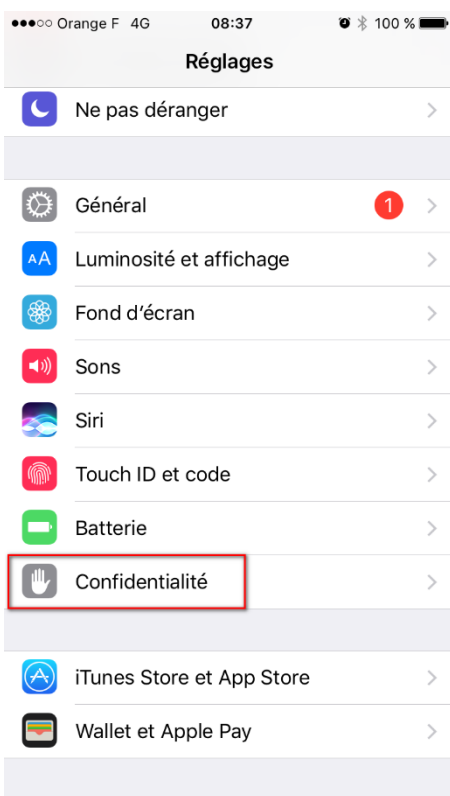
●●●○○ Orange F 4G 08:37 100 %

Réglages

Ne pas déranger

Général 1

AA Luminosité et affichage

Fond d'écran

Sons

Siri

Touch ID et code

Batterie

Confidentialité

iTunes Store et App Store

Wallet et Apple Pay